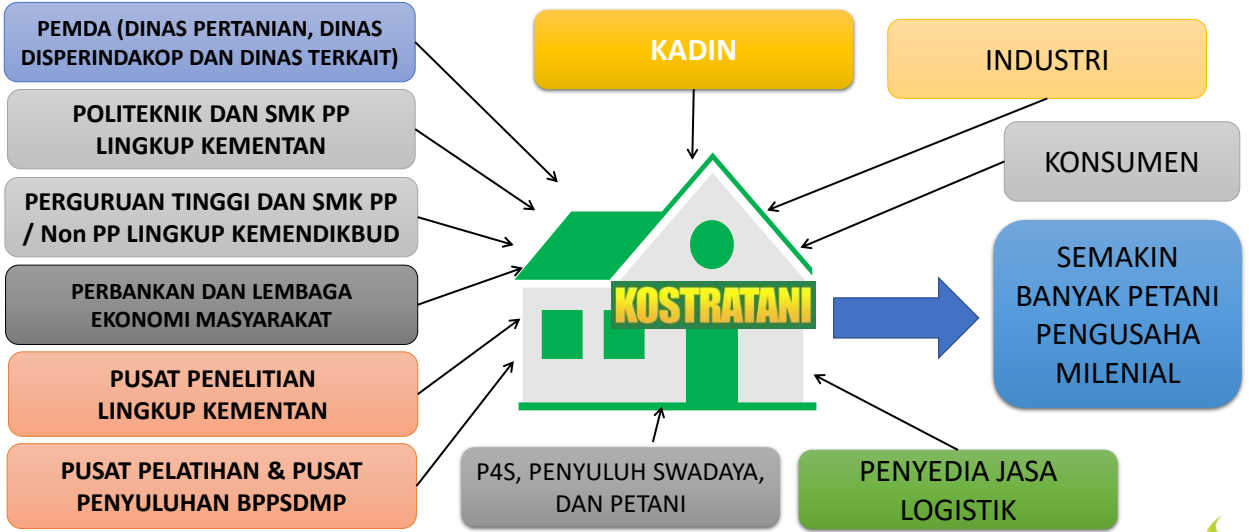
PEMDA (DINAS PERTANIAN, DINAS DISPERINDAKOP DAN DINAS TERKAIT)

POLITEKNIK DAN SMK PP LINGKUP KEMENTAN

PERGURUAN TINGGI DAN SMK PP / Non PP LINGKUP KEMENDIKBUD

PERBANKAN DAN LEMBAGA EKONOMI MASYARAKAT

PUSAT PENELITIAN LINGKUP KEMENTAN

PUSAT PELATIHAN & PUSAT PENYULUHAN BPPSDMP

KADIN

INDUSTRI

KONSUMEN

KOSTRATANI

SEMAKIN BANYAK PETANI PENGUSAHA MILENIAL

P4S, PENYULUH SWADAYA, DAN PETANI

PENYEDIA JASA LOGISTIK